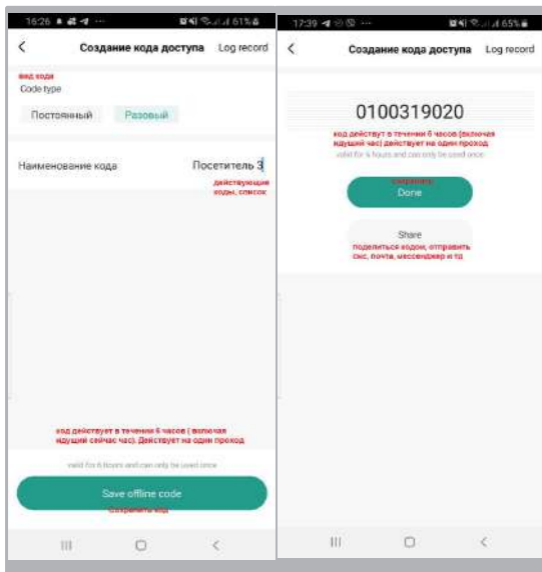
16:26 61%

<

Создание кода доступа

Log record

вид кода

Code type

Постоянный

Разовый

Наименование кода

Посетитель 3

действующие коды, список

код действует в течении 6 часов ( включая идущий сейчас час). Действует на один проход

valid for 6 hours and can only be used once

Save offline code

сохранить код

III

O

<

17:39 65%

<

Создание кода доступа

Log record

0100319020

код действует в течении 6 часов (включая идущий час) действует на один проход

valid for 6 hours and can only be used once

сохранить

Done

Share

поделиться кодом, отправить смс, почта, мессенджер и тд

III

O

<